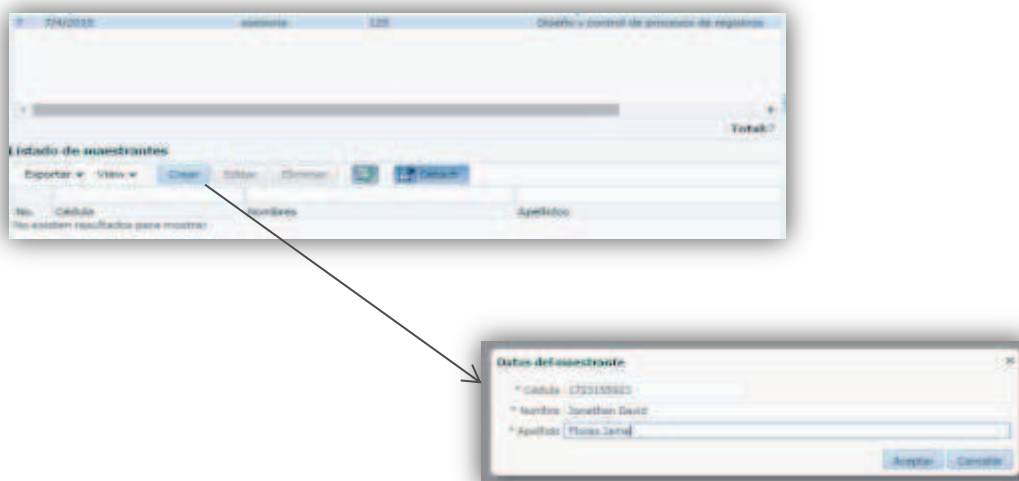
7 7/4/2015 asesoria 125 Diseño y control de procesos de registros

Total:7

Listado de muestrantes

Exportar ▾ View ▾ Crear Editar Eliminar Detach

| No. | Cédula | Nombres | Apellidos |
|---|---|---|---|
| No existen resultados para mostrar | | | |

Datos del muestrante

* Cédula 1722155921

* Nombre Jonathan David

* Apellido Flores Jama

Aceptar Cancelar